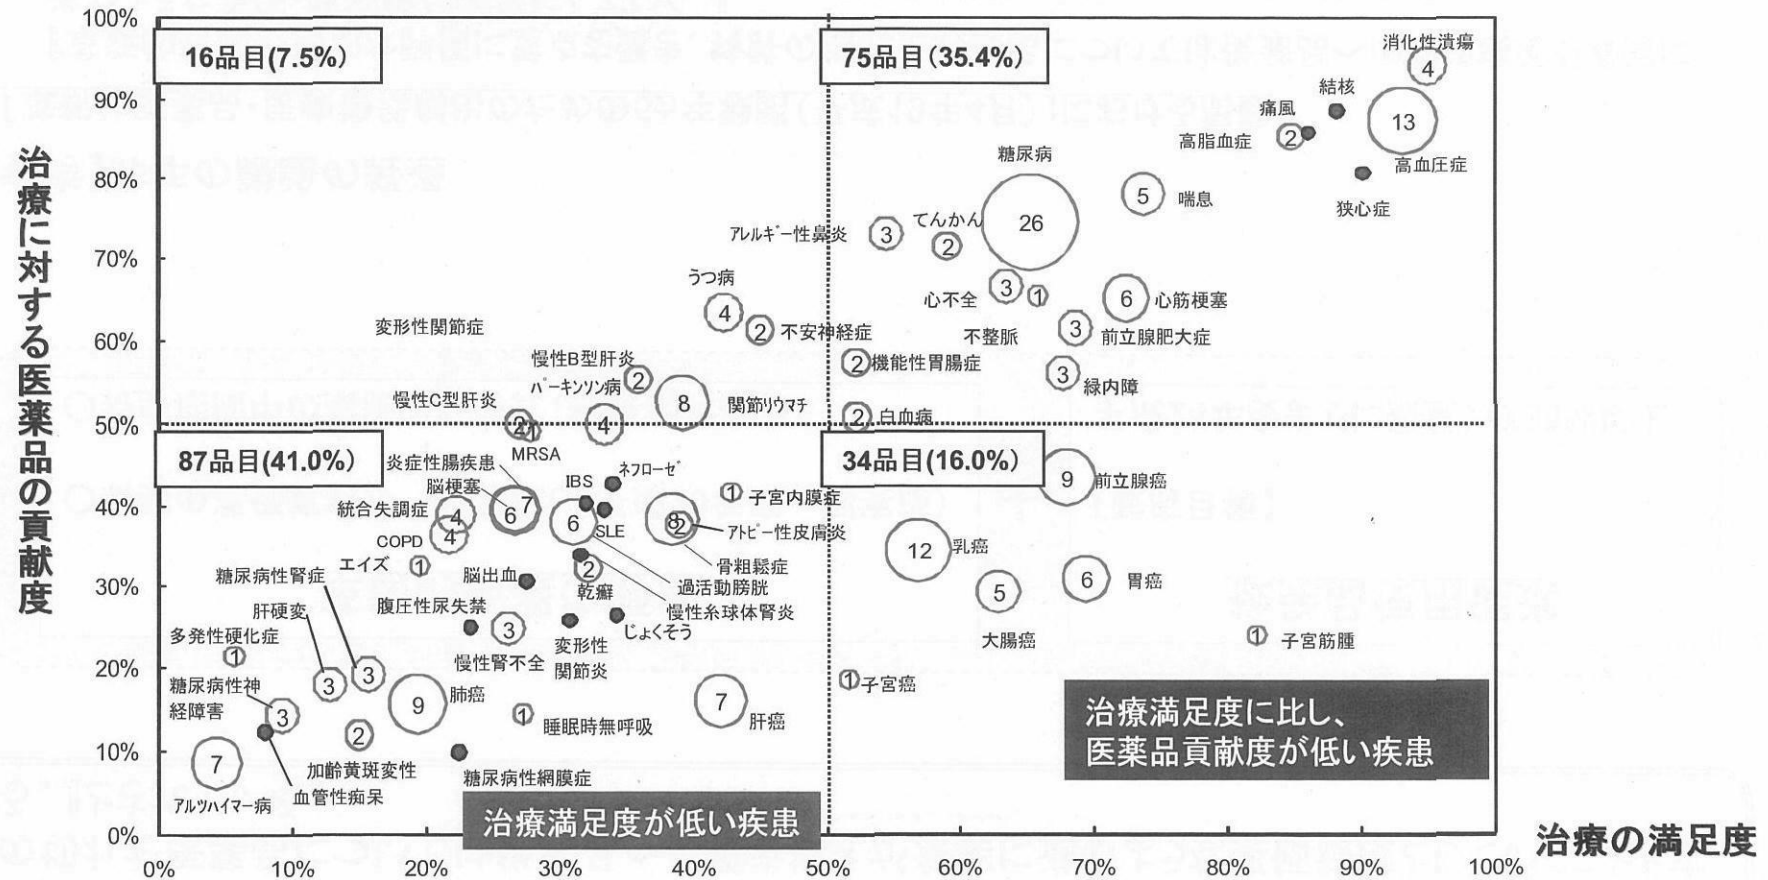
100%
90%
80%
70%
60%
50%
40%
30%
20%
10%
0%

治療に対する医薬品の貢献度

16品目(7.5%)
75品目(35.4%)
87品目(41.0%)
34品目(16.0%)

消化性潰瘍 4
結核
痛風 2
13
高脂血症
高血圧症
糖尿病
5 喘息
狭心症
26
てんかん 2
アレルギー性鼻炎 3
うつ病
4
2 不安神経症
心不全 3 1
6 心筋梗塞
不整脈
3 前立腺肥大症
変形性関節症
慢性B型肝炎
2 機能性胃腸症
パーキンソン病 2
8
関節リウマチ
3 緑内障
慢性C型肝炎
2 白血病
2
4
MRSA
炎症性腸疾患
9 前立腺癌
脳梗塞
IBS
ネフローゼ
1 子宮内膜症
統合失調症
4
6 7
6
SLE
8
アトピー性皮膚炎
COPD 4
12 乳癌
骨粗鬆症
エイズ 1
脳出血
2
過活動膀胱
糖尿病性腎症
乾癬
慢性糸球体腎炎
6 胃癌
肝硬変
5
腹圧性尿失禁
じょくそう
多発性硬化症
3
1
3 3
慢性腎不全
変形性関節炎
大腸癌
1 子宮筋腫
糖尿病性神経障害
9
肺癌
3
1 子宮癌
7
肝癌
2
1
睡眠時無呼吸
治療満足度に比し、医薬品貢献度が低い疾患
7
加齢黄斑変性
糖尿病性網膜症
血管性痴呆
アルツハイマー病
治療満足度が低い疾患

0%
10%
20%
30%
40%
50%
60%
70%
80%
90%
100%
治療の満足度